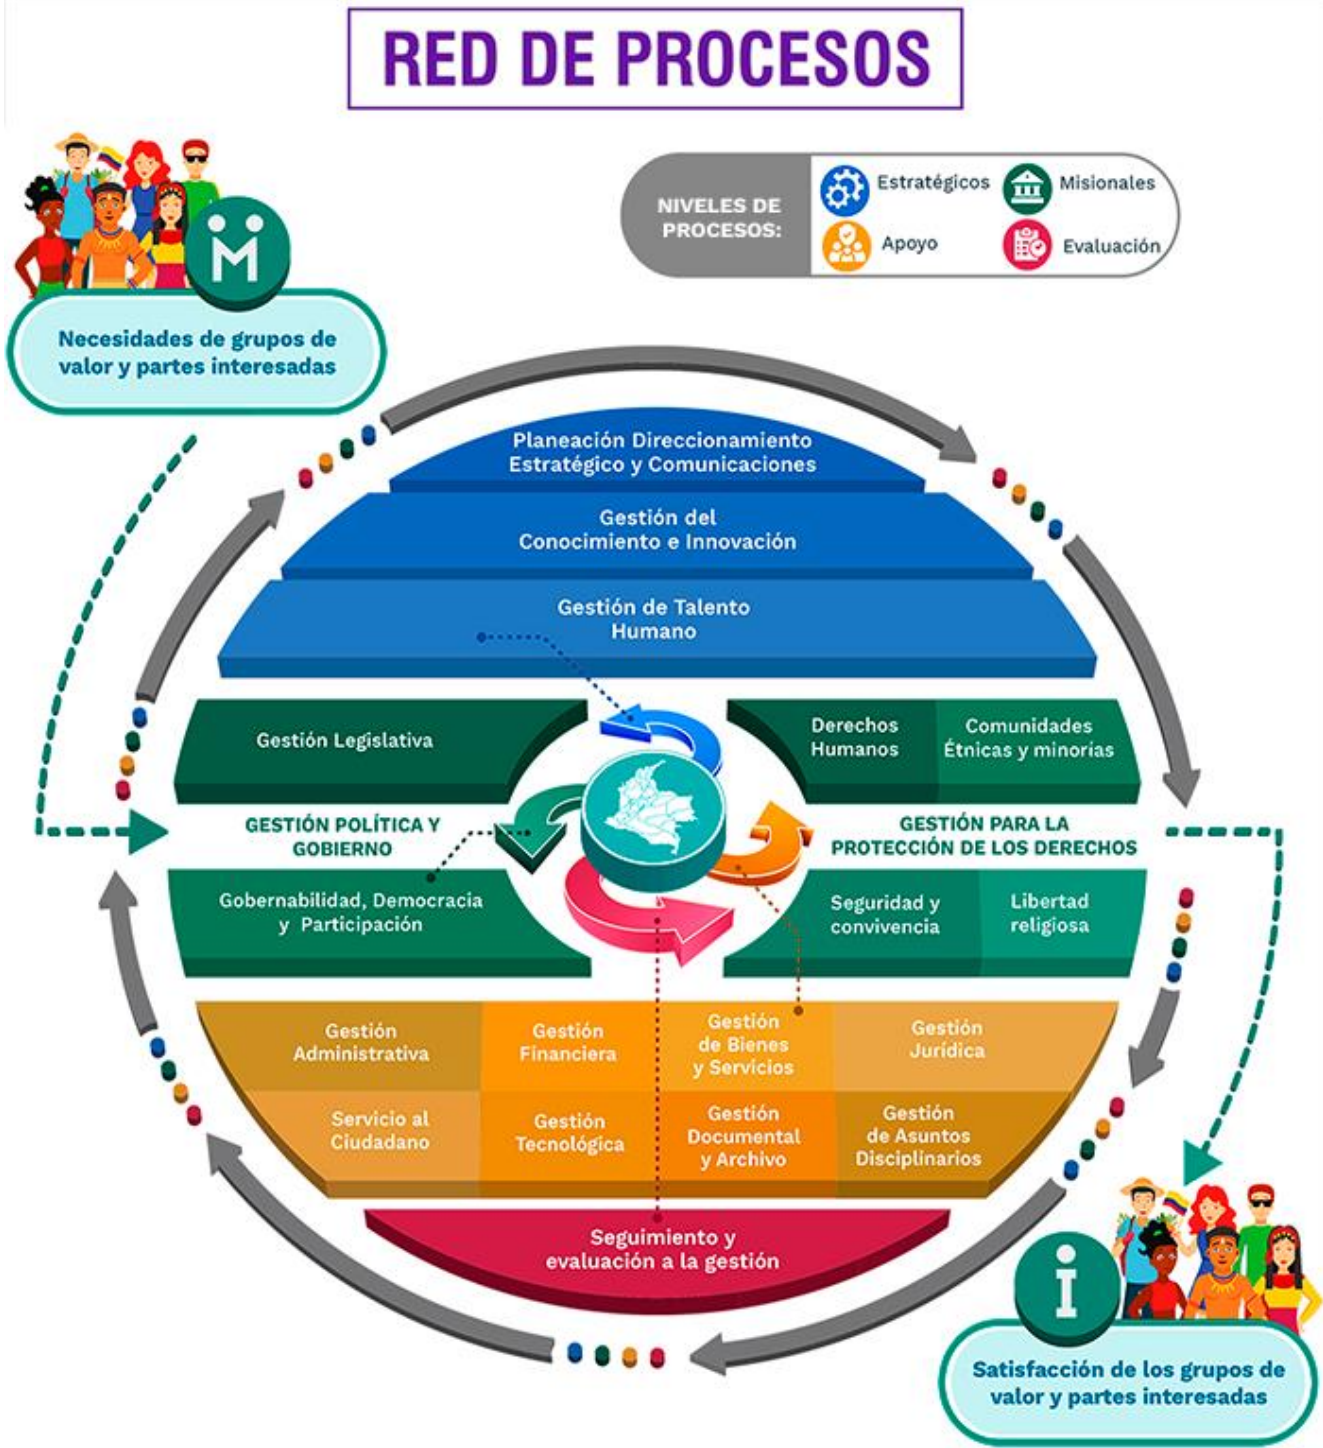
RED DE PROCESOS

NIVELES DE PROCESOS:
Estratégicos
Misionales
Apoyo
Evaluación

Necesidades de grupos de valor y partes interesadas

Planeación Direccionamiento Estratégico y Comunicaciones

Gestión del Conocimiento e Innovación

Gestión de Talento Humano

Gestión Legislativa

Derechos Humanos

Comunidades Étnicas y minorías

GESTIÓN POLÍTICA Y GOBIERNO

GESTIÓN PARA LA PROTECCIÓN DE LOS DERECHOS

Gobernabilidad, Democracia y Participación

Seguridad y convivencia

Libertad religiosa

Gestión Administrativa

Gestión Financiera

Gestión de Bienes y Servicios

Gestión Jurídica

Servicio al Ciudadano

Gestión Tecnológica

Gestión Documental y Archivo

Gestión de Asuntos Disciplinarios

Seguimiento y evaluación a la gestión

Satisfacción de los grupos de valor y partes interesadas